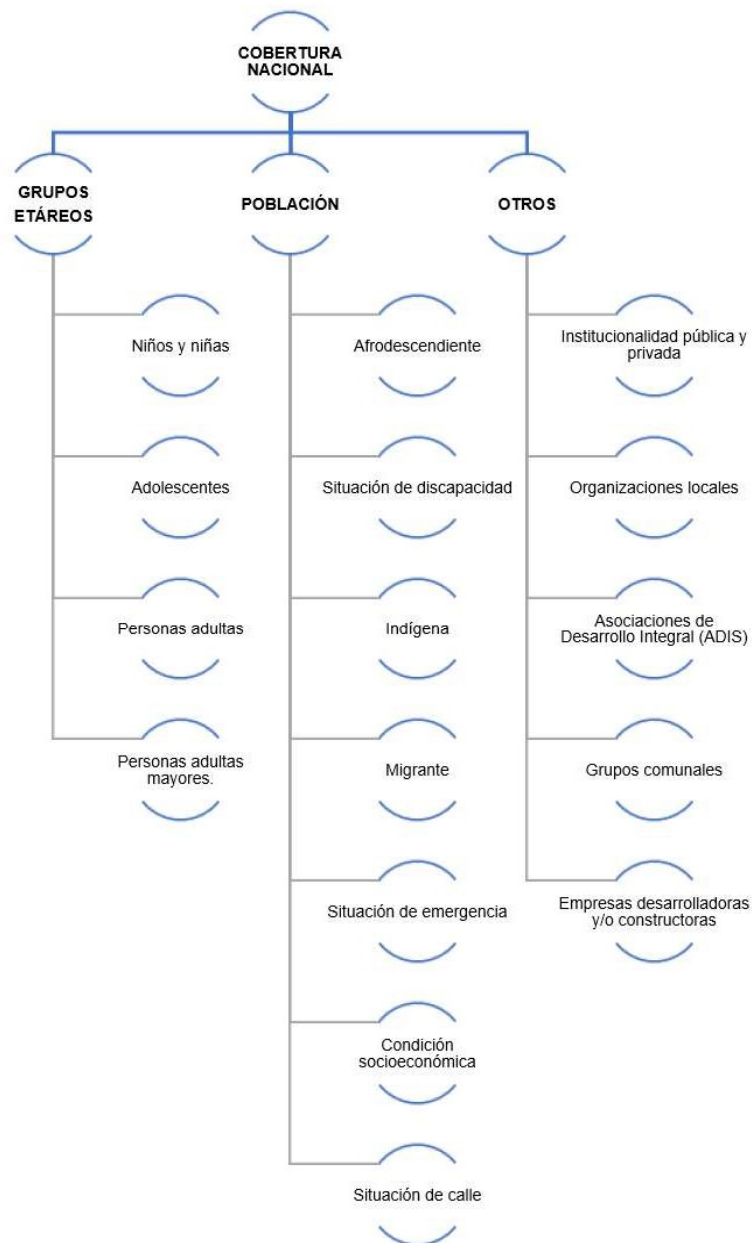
COBERTURA NACIONAL

GRUPOS ETÁREOS

Niños y niñas

Adolescentes

Personas adultas

Personas adultas mayores.

POBLACIÓN

Afrodescendiente

Situación de discapacidad

Indígena

Migrante

Situación de emergencia

Condición socioeconómica

Situación de calle

OTROS

Institucionalidad pública y privada

Organizaciones locales

Asociaciones de Desarrollo Integral (ADIS)

Grupos comunales

Empresas desarrolladoras y/o constructoras